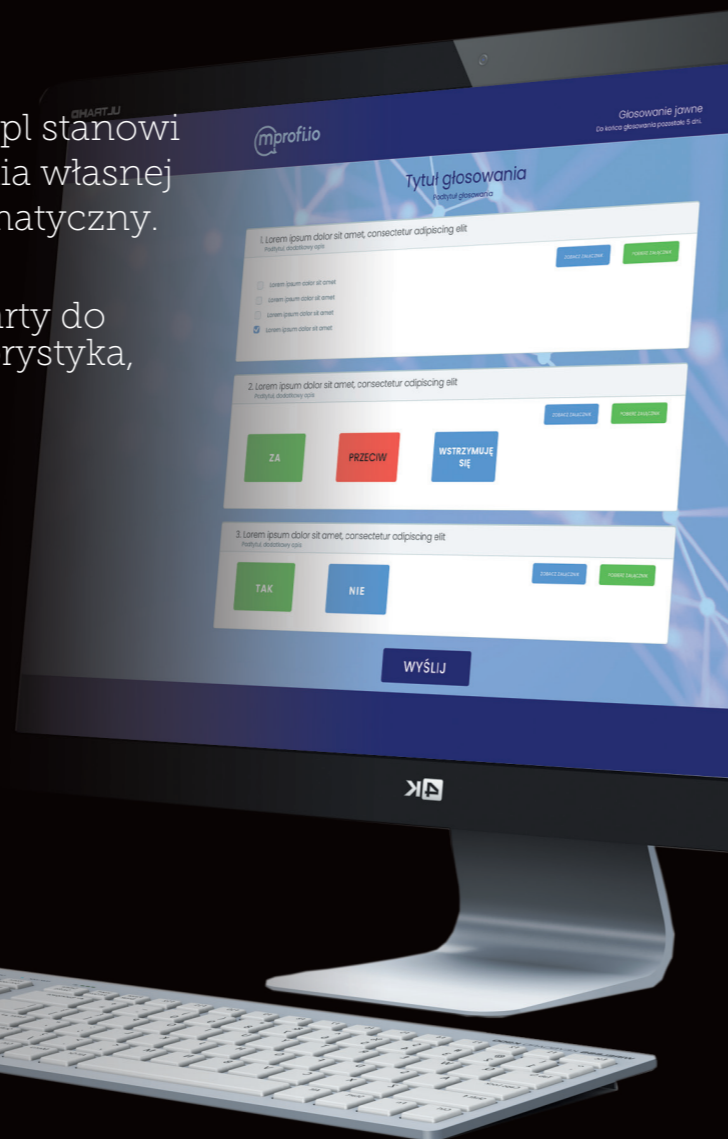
pl stanowi
ia własnej
natyczny.

arty do
rystyka,

mprofi.io

Głosowanie jawne
Do końca głosowania pozostało 5 dni.

Tytuł głosowania
Podtytuł głosowania

1. Lorem ipsum dolor sit amet, consectetur adipiscing elit
Podtytuł, dodatkowy opis

ZOBACZ ZAŁĄCZNIK
POBIERZ ZAŁĄCZNIK

Lorem ipsum dolor sit amet
Lorem ipsum dolor sit amet
Lorem ipsum dolor sit amet
Lorem ipsum dolor sit amet

2. Lorem ipsum dolor sit amet, consectetur adipiscing elit
Podtytuł, dodatkowy opis

ZOBACZ ZAŁĄCZNIK
POBIERZ ZAŁĄCZNIK

ZA
PRZECIW
WSTRZYMUJĘ SIĘ

3. Lorem ipsum dolor sit amet, consectetur adipiscing elit
Podtytuł, dodatkowy opis

ZOBACZ ZAŁĄCZNIK
POBIERZ ZAŁĄCZNIK

TAK
NIE

WYŚLIJ

4K